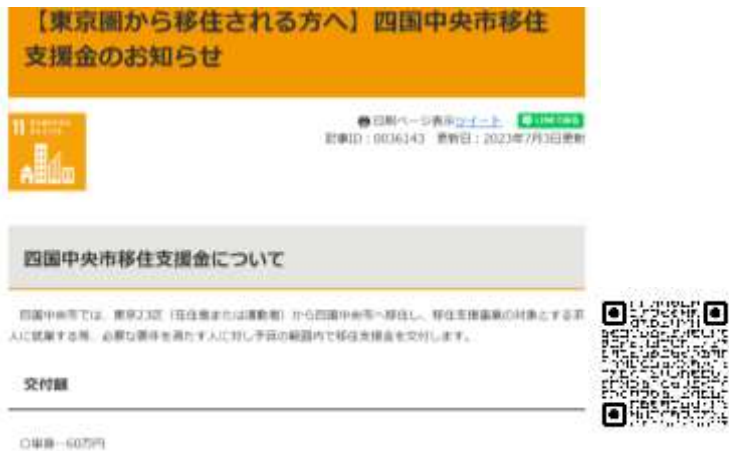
【東京圏から移住される方へ】四国中央市移住支援金のお知らせ

11

印刷ページ表示 ツイート LINEで送る
記事ID：0036143 更新日：2023年7月3日更新

四国中央市移住支援金について

四国中央市では、東京23区（在住者または通勤者）から四国中央市へ移住し、移住支援事業の対象とする法人に就業する等、必要な要件を満たす人に対し予算の範囲内で移住支援金を交付します。

交付額

〇単身…60万円